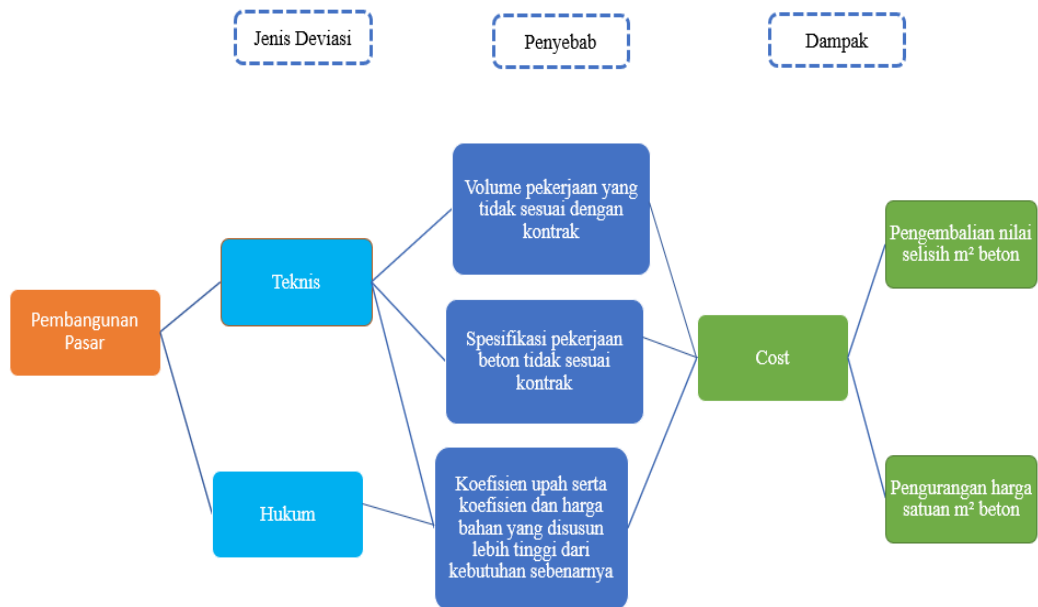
Jenis Deviasi

Penyebab

Dampak

Pembangunan Pasar

Teknis

Hukum

Volume pekerjaan yang tidak sesuai dengan kontrak

Spesifikasi pekerjaan beton tidak sesuai kontrak

Koefisien upah serta koefisien dan harga bahan yang disusun lebih tinggi dari kebutuhan sebenarnya

Cost

Pengembalian nilai selisih m² beton

Pengurangan harga satuan m² beton